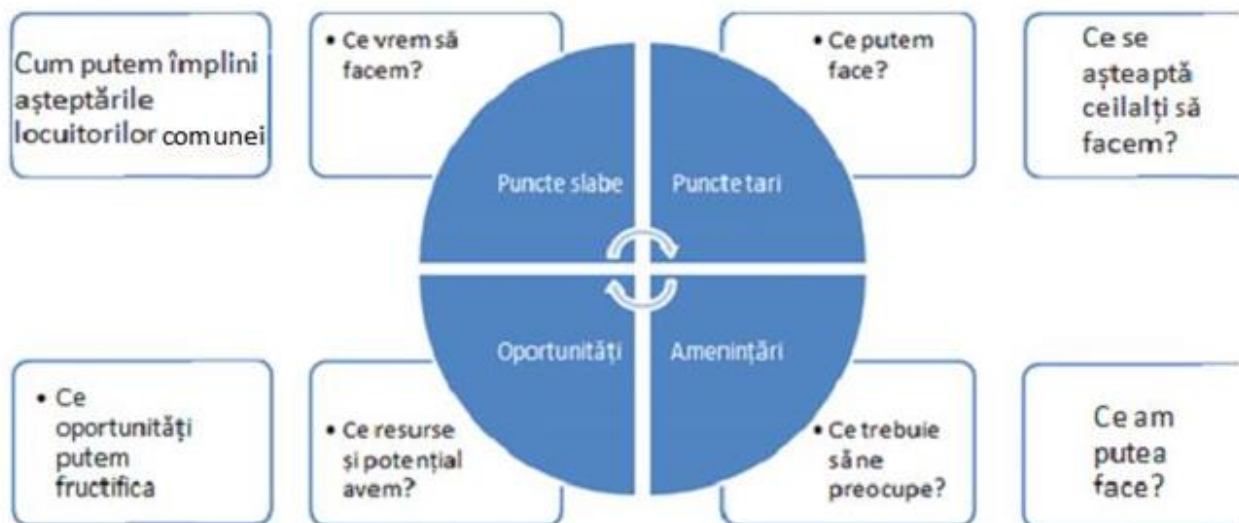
Cum putem împlini așteptările locuitorilor comunei

• Ce vrem să facem?

• Ce putem face?

Ce se așteaptă ceilalți să facem?

Puncte slabe

Puncte tari

Oportunități

Amenințări

• Ce oportunități putem fructifica

• Ce resurse și potențial avem?

• Ce trebuie să ne preocupe?

Ce am putea face?